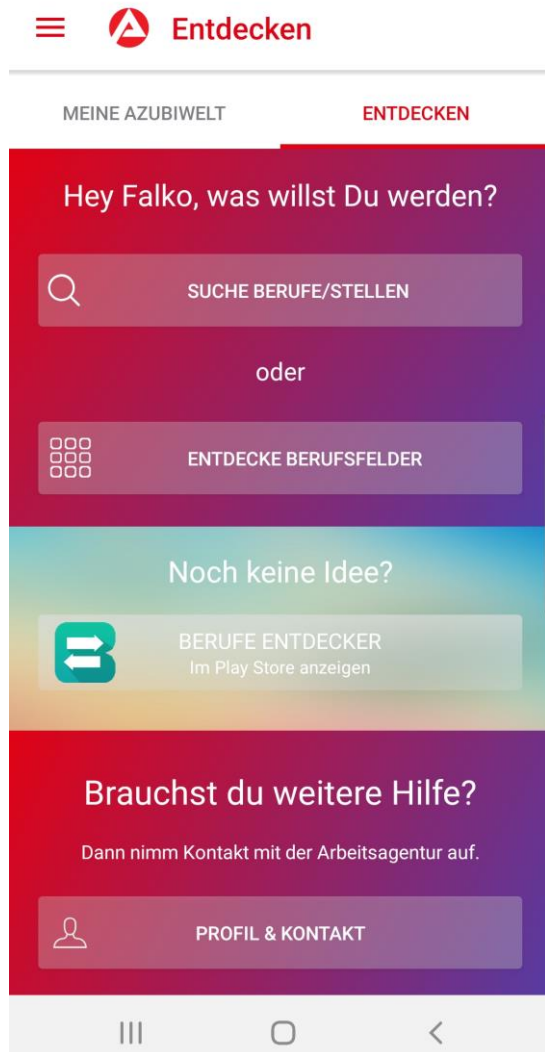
Entdecken

MEINE AZUBIWELT

ENTDECKEN

Hey Falko, was willst Du werden?

SUCHE BERUFE/STELLEN

oder

ENTDECKE BERUFSFELDER

Noch keine Idee?

BERUFE ENTDECKER
Im Play Store anzeigen

Brauchst du weitere Hilfe?

Dann nimm Kontakt mit der Arbeitsagentur auf.

PROFIL & KONTAKT